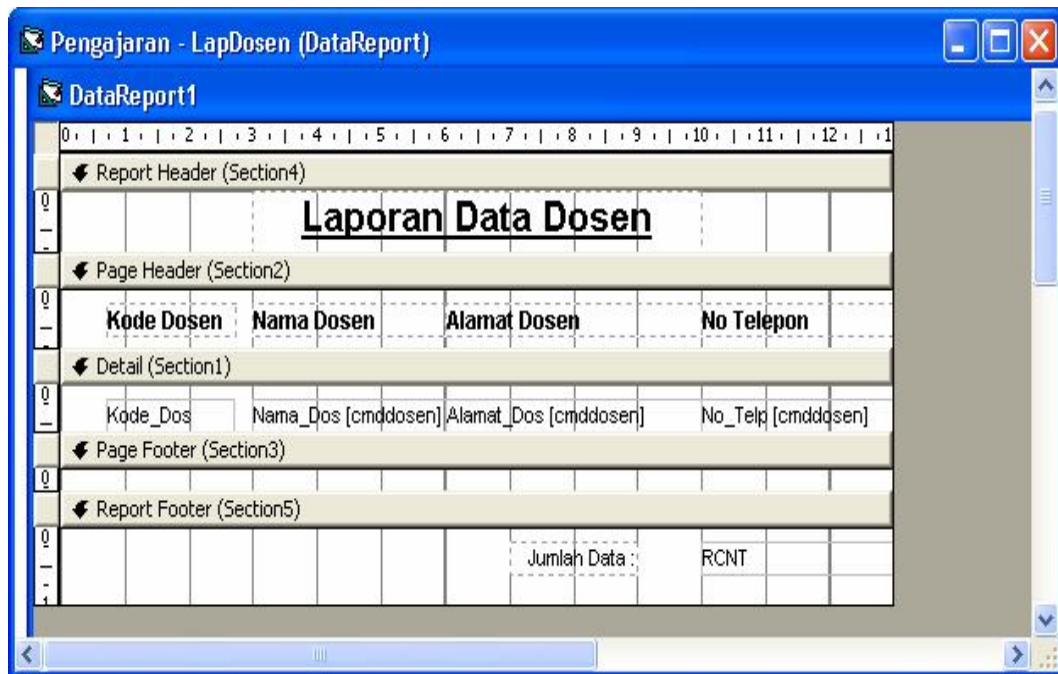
Pengajaran - LapDosen (DataReport)

DataReport1

0 1 2 3 4 5 6 7 8 9 10 11 12

Report Header (Section4)

Laporan Data Dosen

Page Header (Section2)

Kode Dosen Nama Dosen Alamat Dosen No Telepon

Detail (Section1)

Kode_Dos Nama_Dos [cmddosen] Alamat_Dos [cmddosen] No_Telp [cmddosen]

Page Footer (Section3)

Report Footer (Section5)

Jumlah Data : RCNT